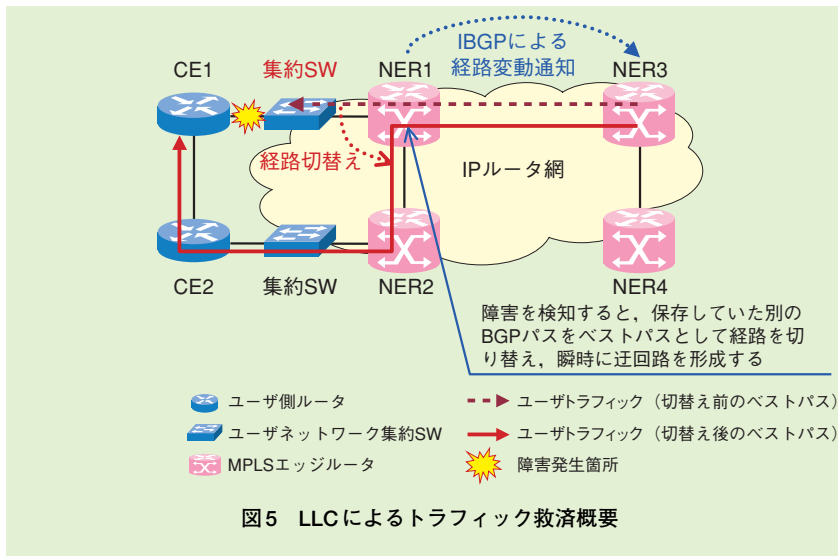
IBGPによる
経路変動通知

CE1

集約SW

NER1

NER3

経路切替え

IPルータ網

CE2

集約SW

NER2

NER4

障害を検知すると，保存していた別のBGPパスをベストパスとして経路を切り替え，瞬時に迂回路を形成する

ユーザ側ルータ

ユーザネットワーク集約SW

MPLSエッジルータ

ユーザトラフィック（切替え前のベストパス）

ユーザトラフィック（切替え後のベストパス）

障害発生箇所

図5　LLCによるトラフィック救済概要